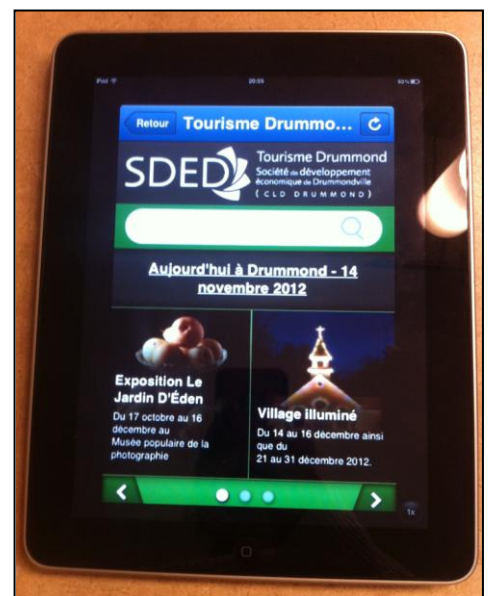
iPad
20:55
65%

Retour
Tourisme Drummo...

SDED
Tourisme Drummond
Société de développement économique de Drummondville
( CLD DRUMMOND )

Aujourd'hui à Drummond - 14 novembre 2012

Exposition Le Jardin D'Éden
Du 17 octobre au 16 décembre au Musée populaire de la photographie

Village illuminé
Du 14 au 16 décembre ainsi que du 21 au 31 décembre 2012.

1x